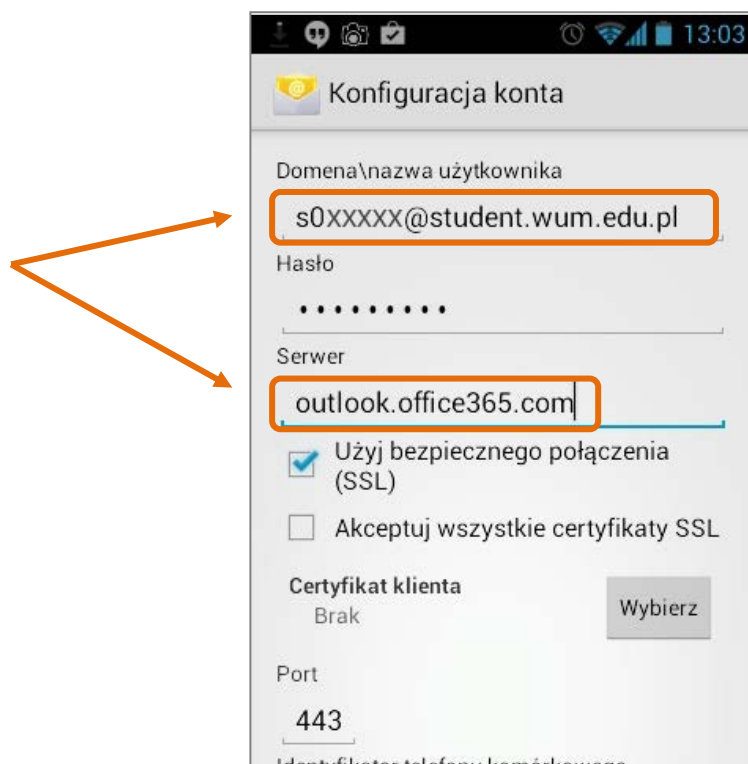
13:03

Konfiguracja konta

Domena\nazwa użytkownika

s0XXXXX@student.wum.edu.pl

Hasło

•••••••••

Serwer

outlook.office365.com

Użyj bezpiecznego połączenia (SSL)

Akceptuj wszystkie certyfikaty SSL

Certyfikat klienta

Brak

Wybierz

Port

443

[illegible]